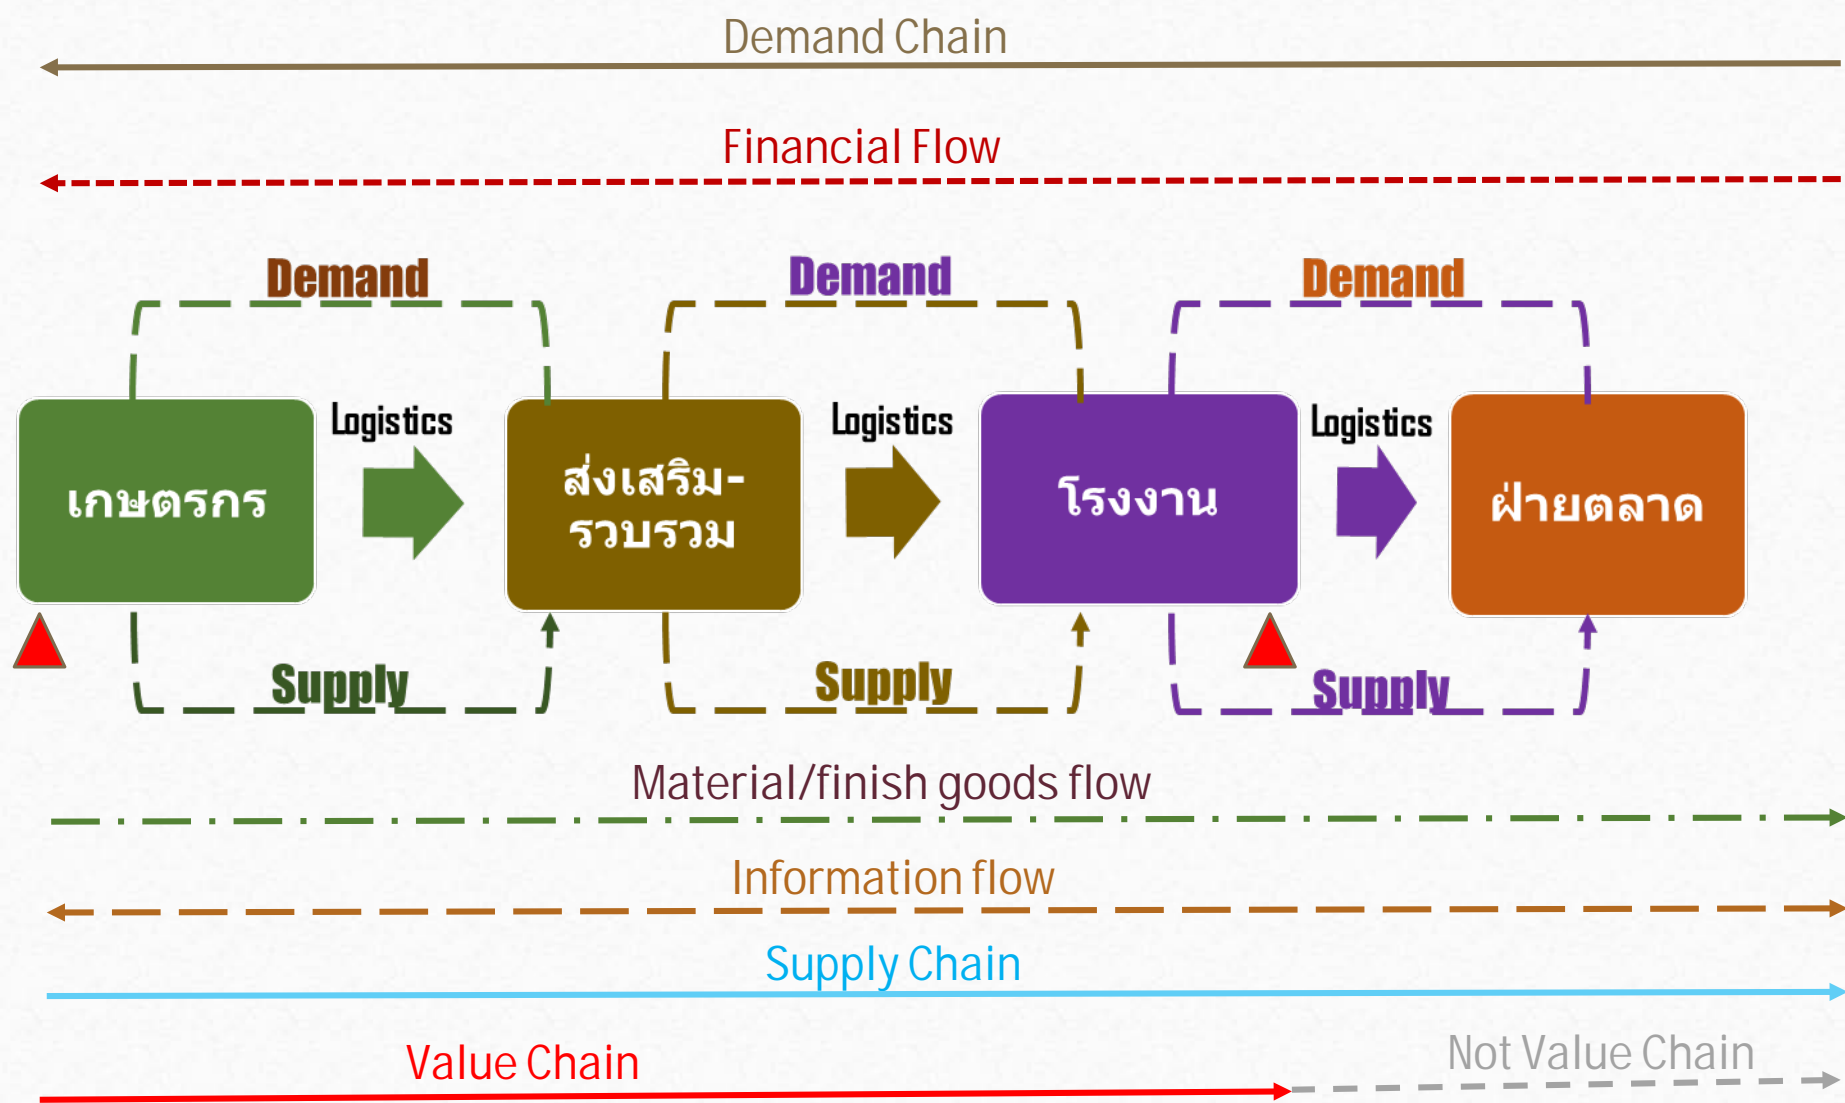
Demand Chain

Financial Flow

Demand

Demand

Demand

เกษตรกร

Logistics

ส่งเสริม-รวบรวม

Logistics

โรงงาน

Logistics

ฝ่ายตลาด

Supply

Supply

Supply

Material/finish goods flow

Information flow

Supply Chain

Value Chain

Not Value Chain